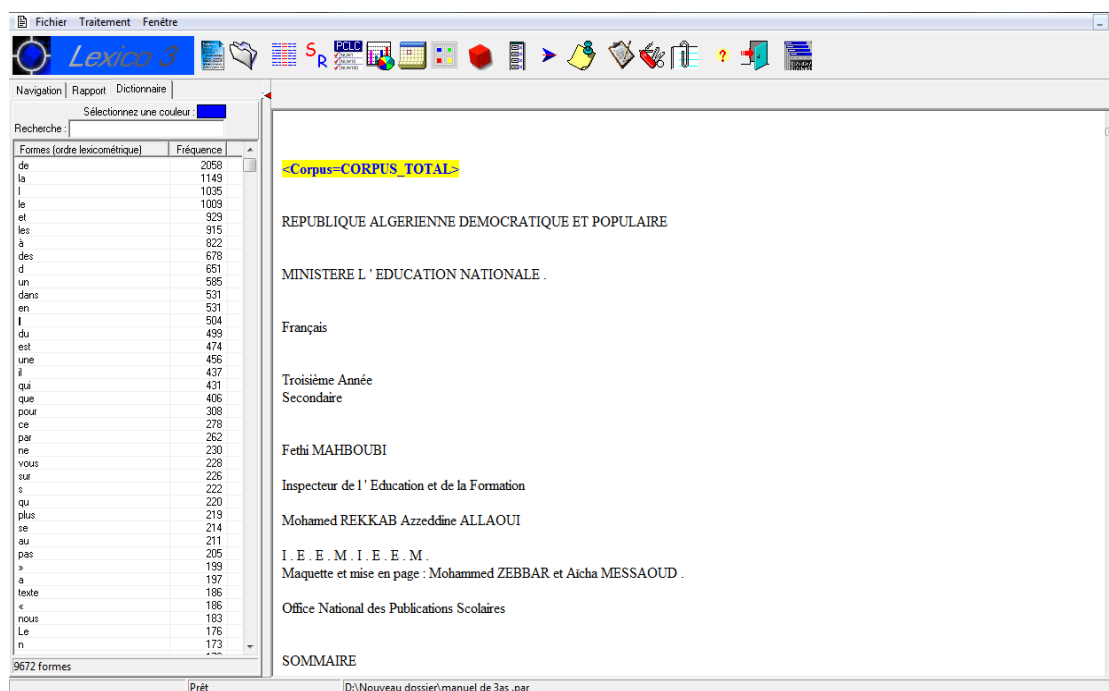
Fichier Traitement Fenêtre

Lexico 3

PCLC

Navigation | Rapport | Dictionnaire

Sélectionnez une couleur :

Recherche :

| Formes (ordre lexicométrique) | Fréquence |
|---|---|
| de | 2058 |
| la | 1149 |
| l | 1035 |
| le | 1009 |
| et | 929 |
| les | 915 |
| à | 822 |
| des | 678 |
| d | 651 |
| un | 585 |
| dans | 531 |
| en | 531 |
| l | 504 |
| du | 499 |
| est | 474 |
| une | 456 |
| il | 437 |
| qui | 431 |
| que | 406 |
| pour | 308 |
| ce | 278 |
| par | 262 |
| ne | 230 |
| vous | 228 |
| sur | 226 |
| s | 222 |
| qu | 220 |
| plus | 219 |
| se | 214 |
| au | 211 |
| pas | 205 |
| » | 199 |
| a | 197 |
| texte | 186 |
| « | 186 |
| nous | 183 |
| Le | 176 |
| n | 173 |

9672 formes

<Corpus=CORPUS_TOTAL>

REPUBLIQUE ALGERIENNE DEMOCRATIQUE ET POPULAIRE

MINISTERE L ' EDUCATION NATIONALE .

Français

Troisième Année
Secondaire

Fethi MAHBOUBI

Inspecteur de l ' Education et de la Formation

Mohamed REKKAB Azzeddine ALLAOUI

I . E . E . M . I . E . E . M .
Maquette et mise en page : Mohammed ZEBBAR et Aïcha MESSAOUD .

Office National des Publications Scolaires

SOMMAIRE

Prêt

D:\Nouveau dossier\manuel de 3as .par